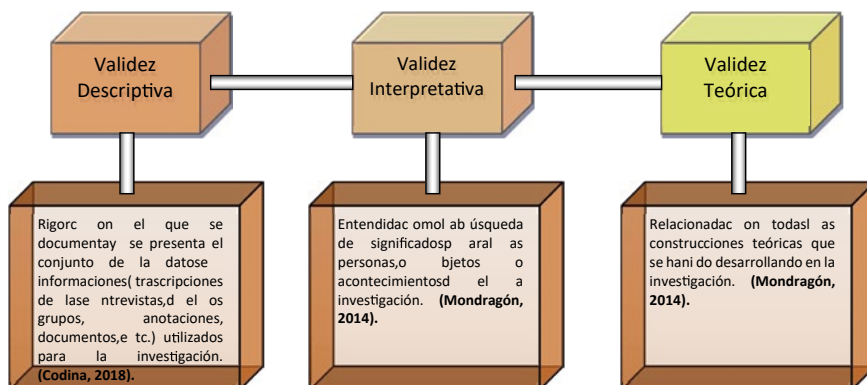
Validez Descriptiva

Validez Interpretativa

Validez Teórica

Rigorc on el que se documentay se presenta el conjunto de la datose informaciones( trascripciones de lase ntrevistas,d el os grupos, anotaciones, documentos,e tc.) utilizados para la investigación. (Codina, 2018).

Entendidac omol ab úsqueda de significadosp aral as personas,o bjetos o acontecimientosd el a investigación. (Mondragón, 2014).

Relacionadac on todasl as construcciones teóricas que se hani do desarrollando en la investigación. (Mondragón, 2014).